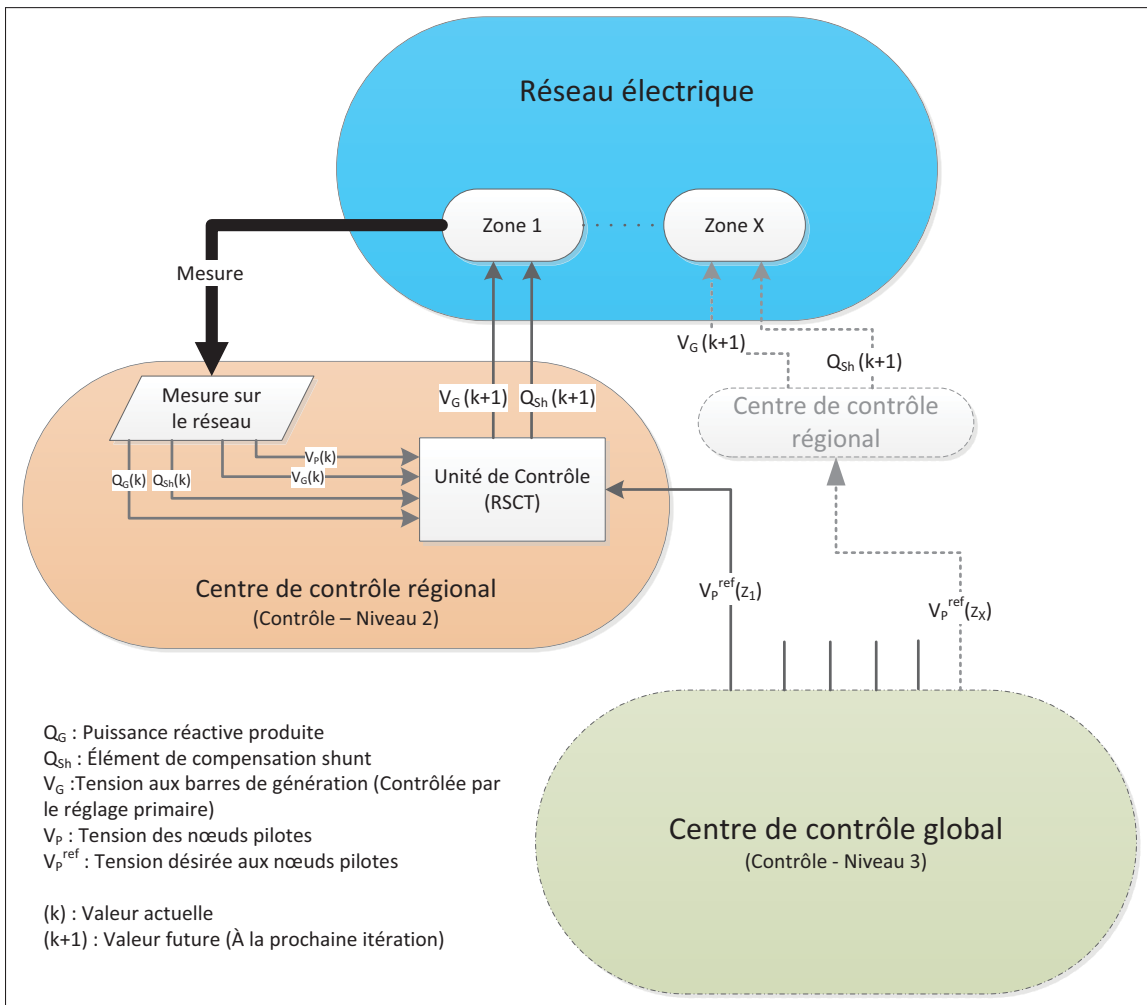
Réseau électrique

Zone 1

Zone X

Mesure

$V_G$ (k+1)

$Q_{Sh}$ (k+1)

Mesure sur le réseau

$V_G$ (k+1)

$Q_{Sh}$ (k+1)

Centre de contrôle régional

$V_P(k)$

$V_G(k)$

$Q_G(k)$

$Q_{Sh}(k)$

Unité de Contrôle (RSCT)

Centre de contrôle régional
(Contrôle – Niveau 2)

$V_P^{ref}(Z_1)$

$V_P^{ref}(Z_X)$

$Q_G$ : Puissance réactive produite
$Q_{Sh}$ : Élément de compensation shunt
$V_G$ :Tension aux barres de génération (Contrôlée par le réglage primaire)
$V_P$ : Tension des nœuds pilotes
$V_P^{ref}$ : Tension désirée aux nœuds pilotes

(k) : Valeur actuelle
(k+1) : Valeur future (À la prochaine itération)

Centre de contrôle global
(Contrôle - Niveau 3)